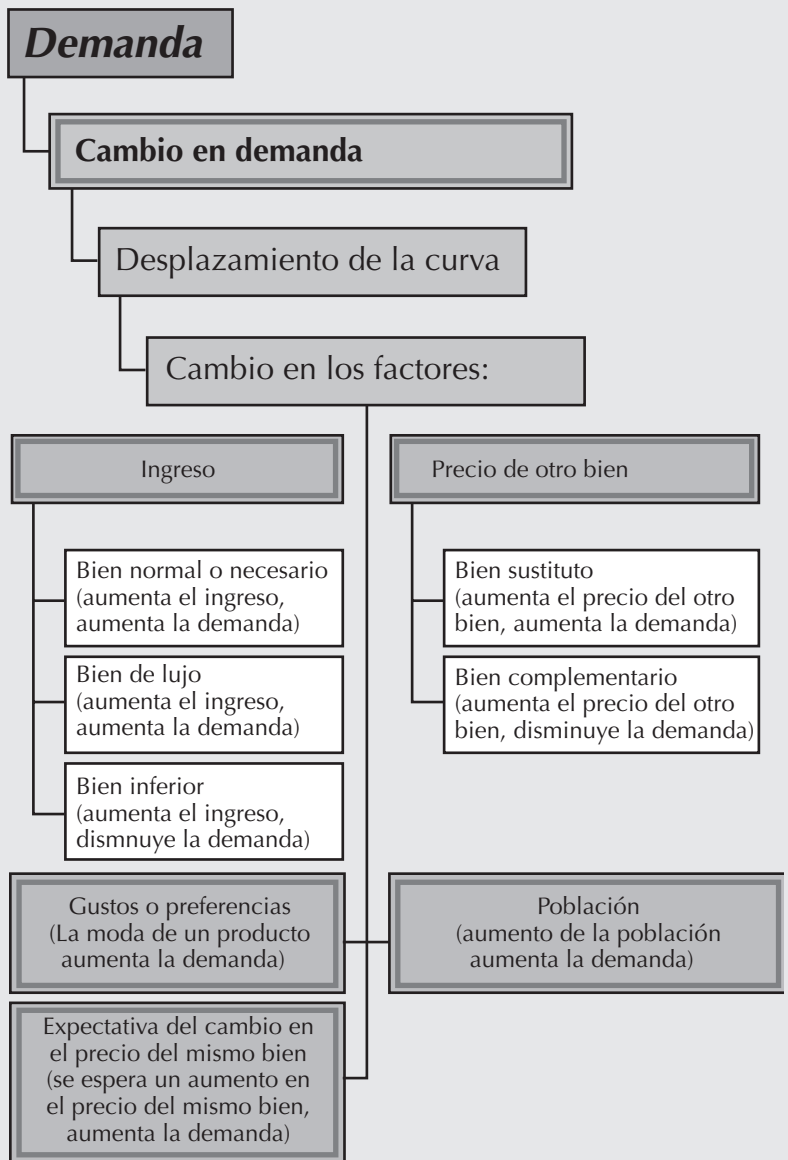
Demanda

Cambio en demanda

Desplazamiento de la curva

Cambio en los factores:

Ingreso

Bien normal o necesario (aumenta el ingreso, aumenta la demanda)

Bien de lujo (aumenta el ingreso, aumenta la demanda)

Bien inferior (aumenta el ingreso, dismnuye la demanda)

Precio de otro bien

Bien sustituto (aumenta el precio del otro bien, aumenta la demanda)

Bien complementario (aumenta el precio del otro bien, disminuye la demanda)

Gustos o preferencias (La moda de un producto aumenta la demanda)

Población (aumento de la población aumenta la demanda)

Expectativa del cambio en el precio del mismo bien (se espera un aumento en el precio del mismo bien, aumenta la demanda)